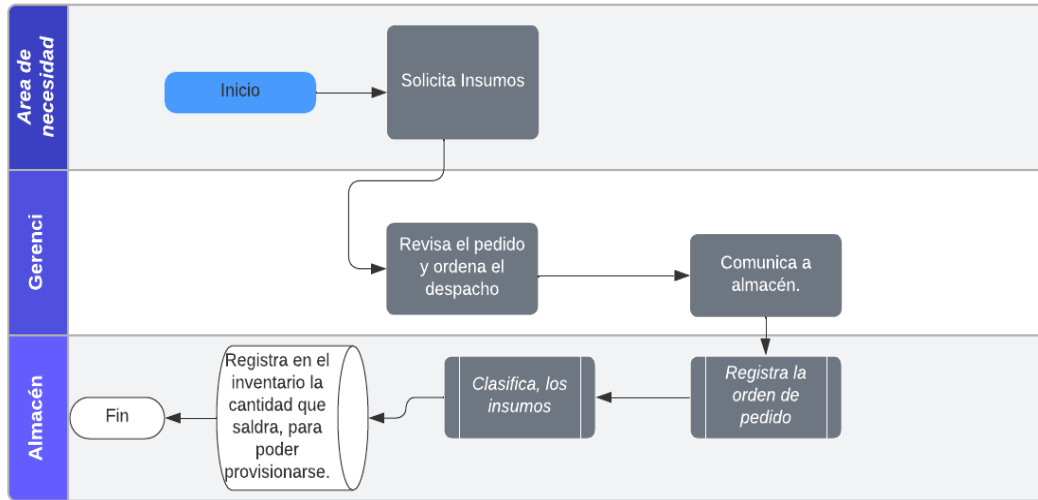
Area de necesidad

Inicio

Solicita Insumos

Gerenci

Revisa el pedido y ordena el despacho

Comunica a almacén.

Almacén

Registra la orden de pedido

Clasifica, los insumos

Registra en el inventario la cantidad que saldra, para poder provisionarse.

Fin